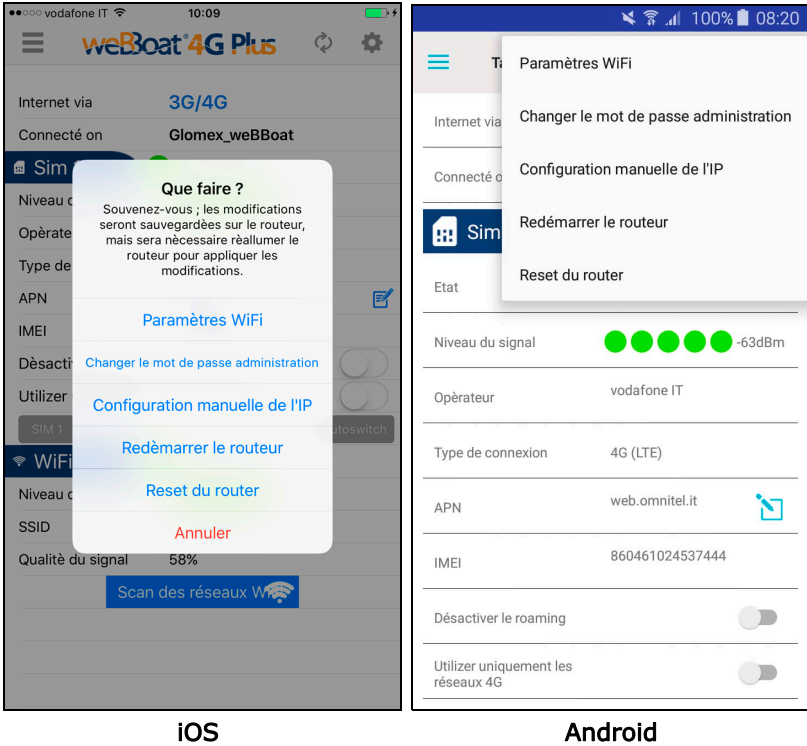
●●○○○ vodafone IT 10:09

weBBoat 4G Plus

Internet via 3G/4G

Connecté on Glomex_weBBoat

Sim

Niveau d

Opérate

Type de

APN

IMEI

Désacti

Utilizer

SIM 1

utoswitch

WiFi

Niveau d

SSID

Qualité du signal 58%

Scan des réseaux Wi

Que faire ?

Souvenez-vous ; les modifications seront sauvegardées sur le routeur, mais sera nècessaire rèallumer le routeur pour appliquer les modifications.

Paramètres WiFi

Changer le mot de passe administration

Configuration manuelle de l'IP

Redèmarrer le routeur

Reset du router

Annuler

iOS

100% 08:20

Ta

Internet via

Connecté o

Sim

Etat

Paramètres WiFi

Changer le mot de passe administration

Configuration manuelle de l'IP

Redémarrer le routeur

Reset du router

Niveau du signal -63dBm

Opérateur vodafone IT

Type de connexion 4G (LTE)

APN web.omnitel.it

IMEI 860461024537444

Désactiver le roaming

Utilizer uniquement les réseaux 4G

Android